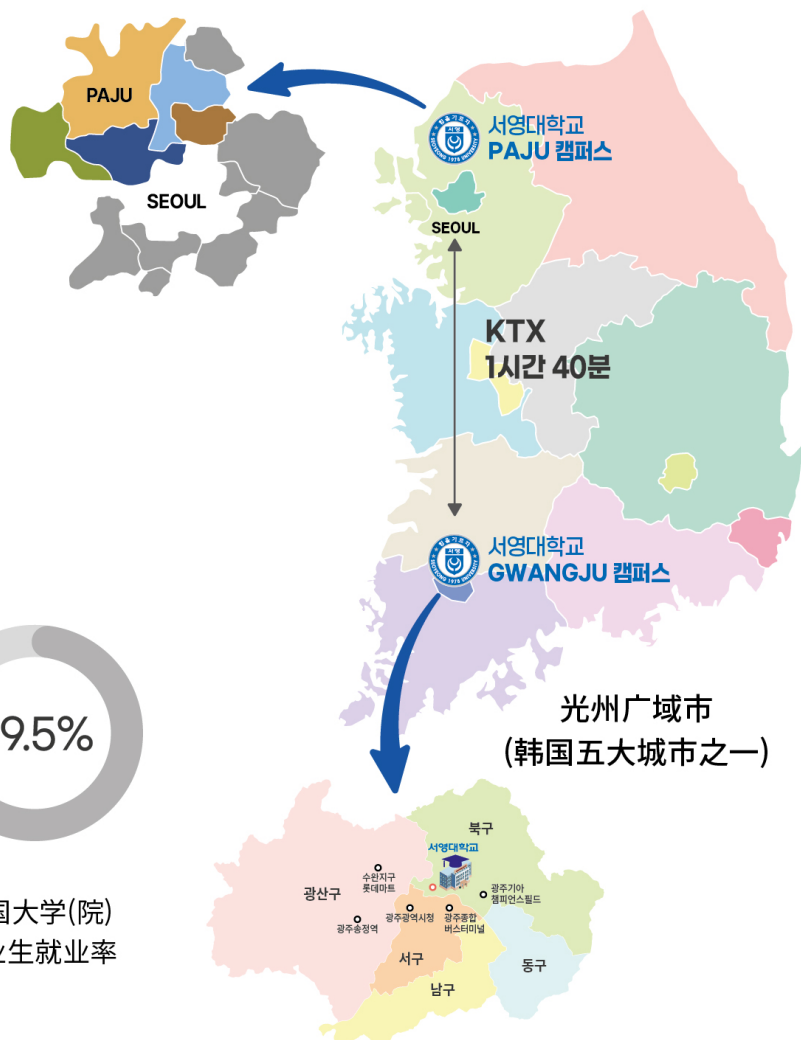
PAJU

SEOUL

서영대학교
PAJU 캠퍼스

SEOUL

KTX
1시간 40분

서영대학교
GWANGJU 캠퍼스

9.5%

国大学(院)
业生就业率

光州广域市
(韩国五大城市之一)

북구
서영대학교
수완지구
롯데마트
광산구
광주기아
챔피언스필드
광주송정역
광주광역시청
광주종합
버스터미널
서구
동구
남구